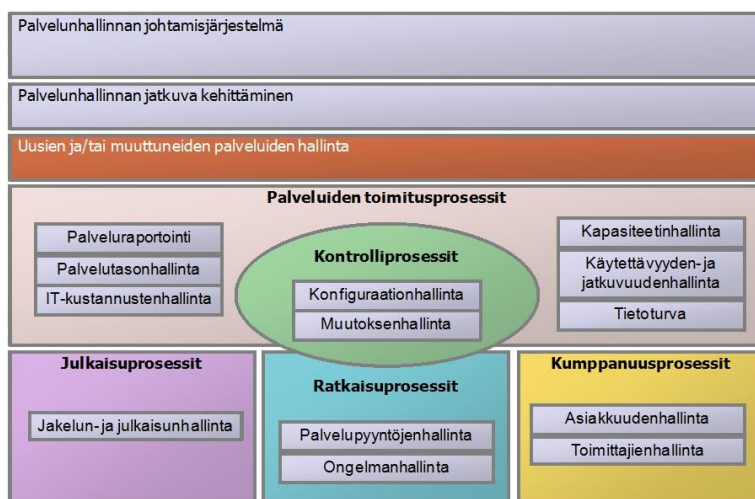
Palvelunhallinnan johtamisjärjestelmä

Palvelunhallinnan jatkuva kehittäminen

Uusien ja/tai muuttuneiden palveluiden hallinta

Palveluiden toimitusprosessit

Palveluraportointi

Palvelutasonhallinta

IT-kustannustenhallinta

Kontrolliprosessit

Konfiguraationhallinta

Muutoksenhallinta

Kapasiteetinhallinta

Käytettävyyden- ja jatkuvuudenhallinta

Tietoturva

Julkaisuprosessit

Jakelun- ja julkaisunhallinta

Ratkaisuprosessit

Palvelupyyntöjenhallinta

Ongelmanhallinta

Kumppanuusprosessit

Asiakkuudenhallinta

Toimittajienhallinta